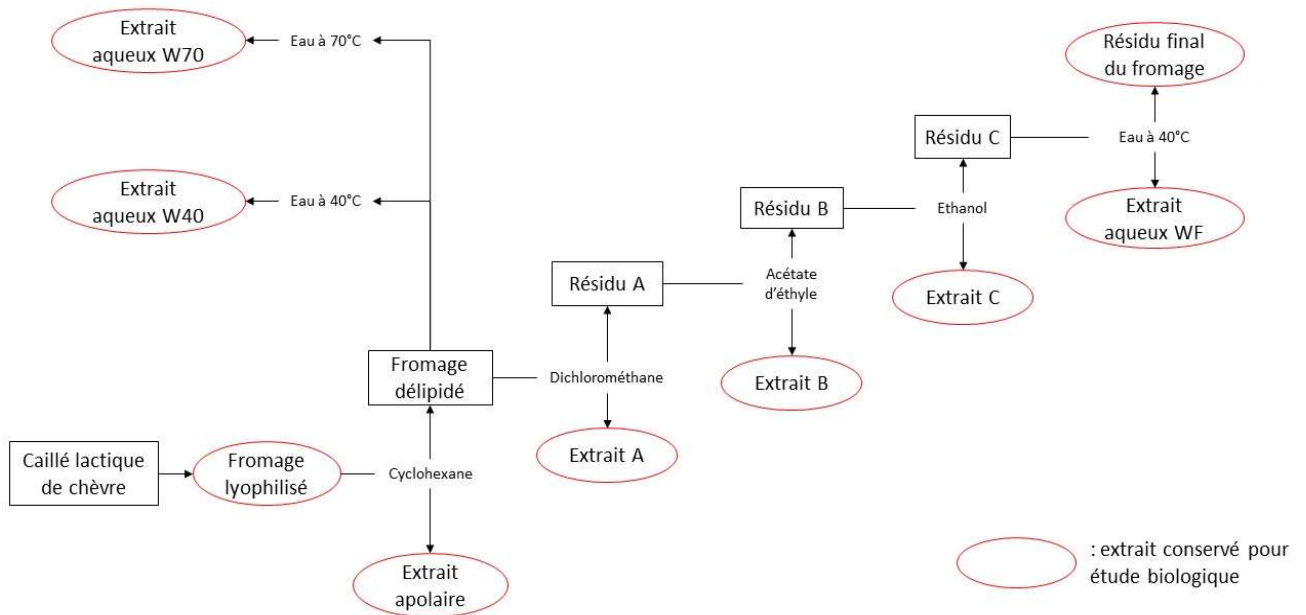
Extrait aqueux W70

Eau à 70°C

Extrait aqueux W40

Eau à 40°C

Résidu final du fromage

Résidu C

Eau à 40°C

Extrait aqueux WF

Résidu B

Ethanol

Extrait C

Résidu A

Acétate d'éthyle

Extrait B

Fromage délipidé

Dichlorométhane

Extrait A

Caillé lactique de chèvre

Fromage lyophilisé

Cyclohexane

Extrait apolaire

: extrait conservé pour étude biologique